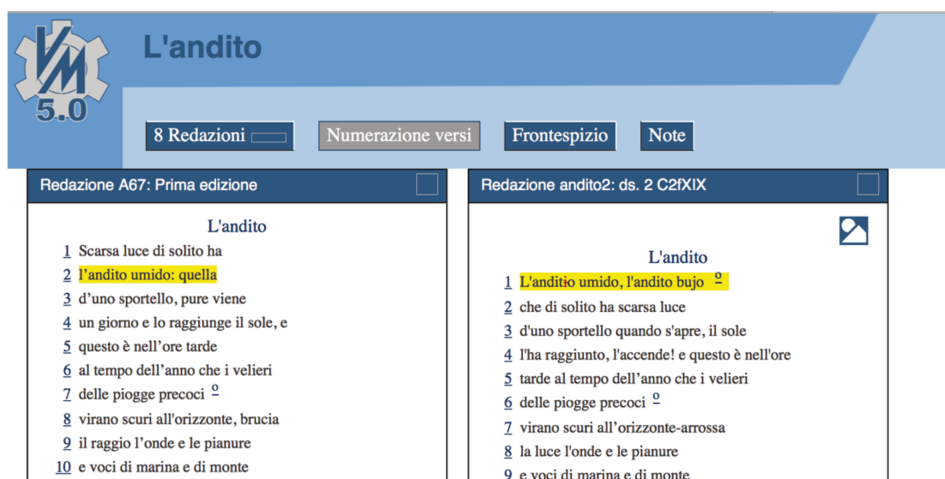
VM 5.0

L'andito

8 Redazioni | Numerazione versi | Frontespizio | Note

Redazione A67: Prima edizione

L'andito

1 Scarsa luce di solito ha
2 l'andito umido: quella
3 d'uno sportello, pure viene
4 un giorno e lo raggiunge il sole, e
5 questo è nell'ore tarde
6 al tempo dell'anno che i velieri
7 delle piogge precoci º
8 virano scuri all'orizzonte, brucia
9 il raggio l'onde e le pianure
10 e voci di marina e di monte

Redazione andito2: ds. 2 C2fXIX

L'andito

1 L'andito umido, l'andito bujo º
2 che di solito ha scarsa luce
3 d'uno sportello quando s'apre, il sole
4 l'ha raggiunto, l'accende! e questo è nell'ore
5 tarde al tempo dell'anno che i velieri
6 delle piogge precoci º
7 virano scuri all'orizzonte-arrossa
8 la luce l'onde e le pianure
9 e voci di marina e di monte